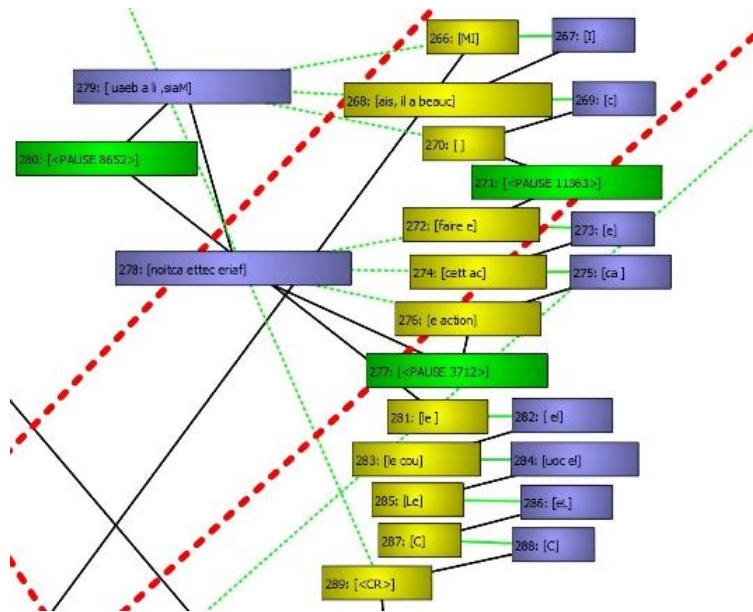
266: [Ml]
267: [l]
279: [ uaeb a li ,siaM]
268: [ais, il a beauc]
269: [c]
280: [<PAUSE 8652>]
270: [ ]
271: [<PAUSE 11363>]
272: [faire e]
273: [e]
278: [noitca ettec eriaf]
274: [cett ac]
275: [ca ]
276: [e action]
277: [<PAUSE 3712>]
281: [le ]
282: [ el]
283: [le cou]
284: [uoc el]
285: [Le]
286: [eL]
287: [C]
288: [C]
289: [<CR>]